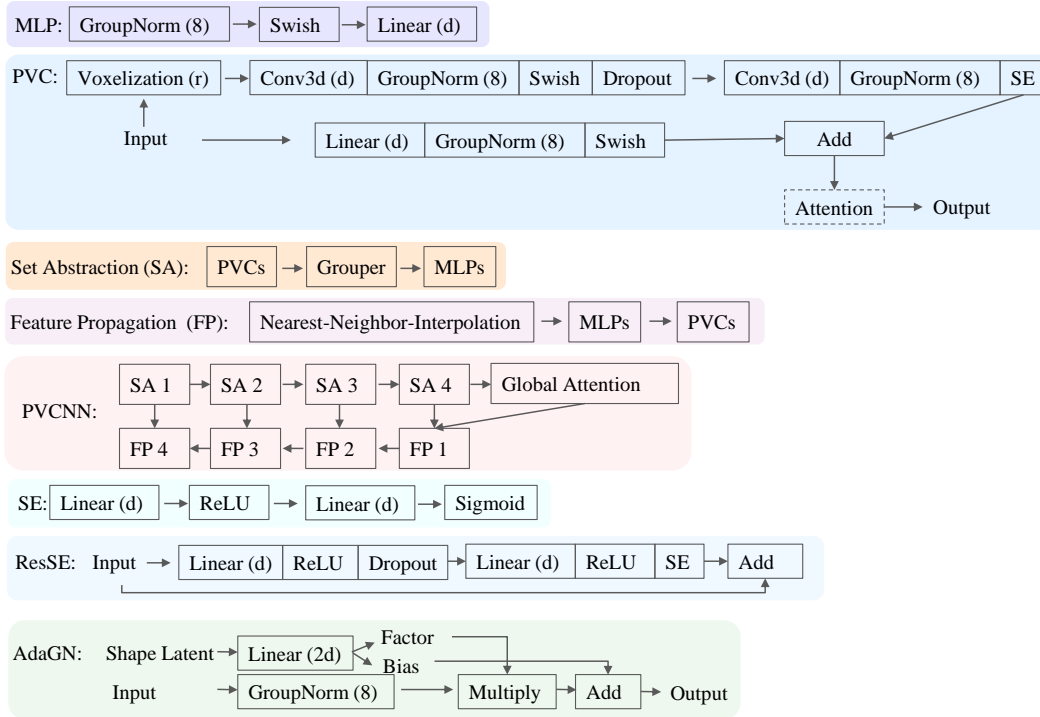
MLP: GroupNorm (8) Swish Linear (d)

PVC: Voxelization (r) Conv3d (d) GroupNorm (8) Swish Dropout Conv3d (d) GroupNorm (8) SE

Input Linear (d) GroupNorm (8) Swish Add

Attention Output

Set Abstraction (SA): PVCs Grouper MLPs

Feature Propagation (FP): Nearest-Neighbor-Interpolation MLPs PVCs

PVCNN: SA 1 SA 2 SA 3 SA 4 Global Attention

FP 4 FP 3 FP 2 FP 1

SE: Linear (d) ReLU Linear (d) Sigmoid

ResSE: Input Linear (d) ReLU Dropout Linear (d) ReLU SE Add

AdaGN: Shape Latent Linear (2d) Factor Bias

Input GroupNorm (8) Multiply Add Output